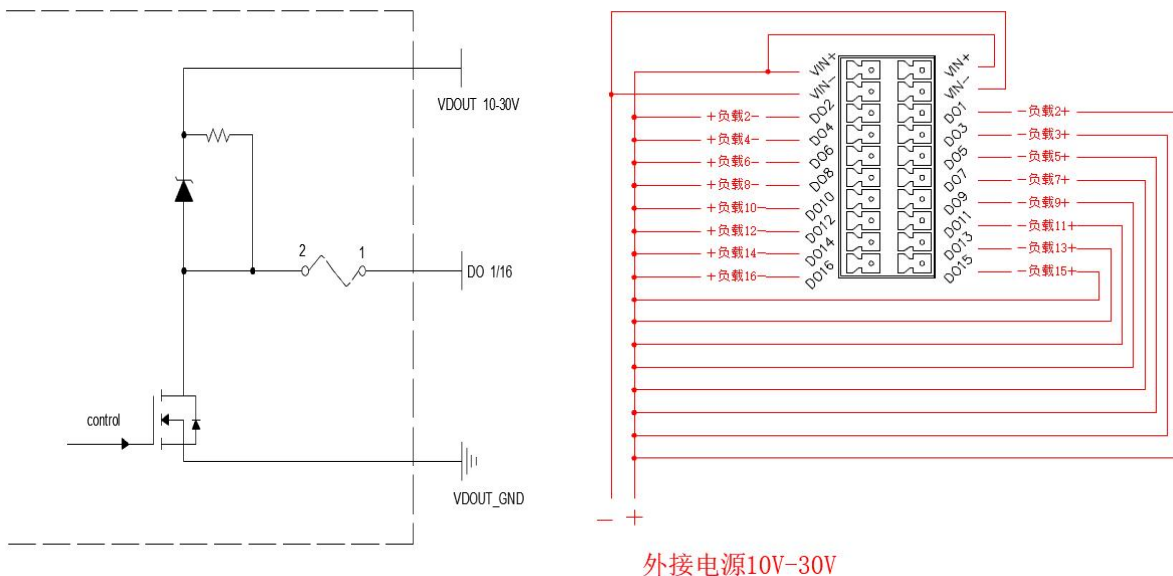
VDOUT 10-30V

2

1

DO 1/16

control

VDOUT_GND

VIN+
VIN-
DO2
DO4
DO6
DO8
DO10
DO12
DO14
DO16

+负载2-
+负载4-
+负载6-
+负载8-
+负载10-
+负载12-
+负载14-
+负载16-

VIN+
VIN-
DO1
DO3
DO5
DO7
DO9
DO11
DO13
DO15

-负载2+
-负载3+
-负载5+
-负载7+
-负载9+
-负载11+
-负载13+
-负载15+

− +

外接电源10V-30V